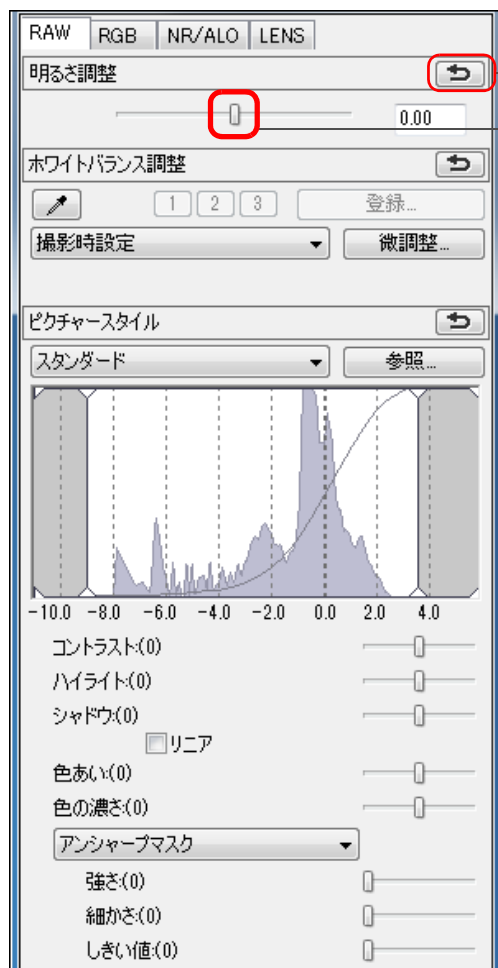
RAW RGB NR/ALO LENS

明るさ調整

0.00

ホワイトバランス調整

1 2 3 登録...

撮影時設定 微調整...

ピクチャースタイル

スタンダード 参照...

-10.0 -8.0 -6.0 -4.0 -2.0 0.0 2.0 4.0

コントラスト:(0)

ハイライト:(0)

シャドウ:(0)

リニア

色あい:(0)

色の濃さ:(0)

アンシャープマスク

強さ:(0)

細かさ:(0)

しきい値:(0)